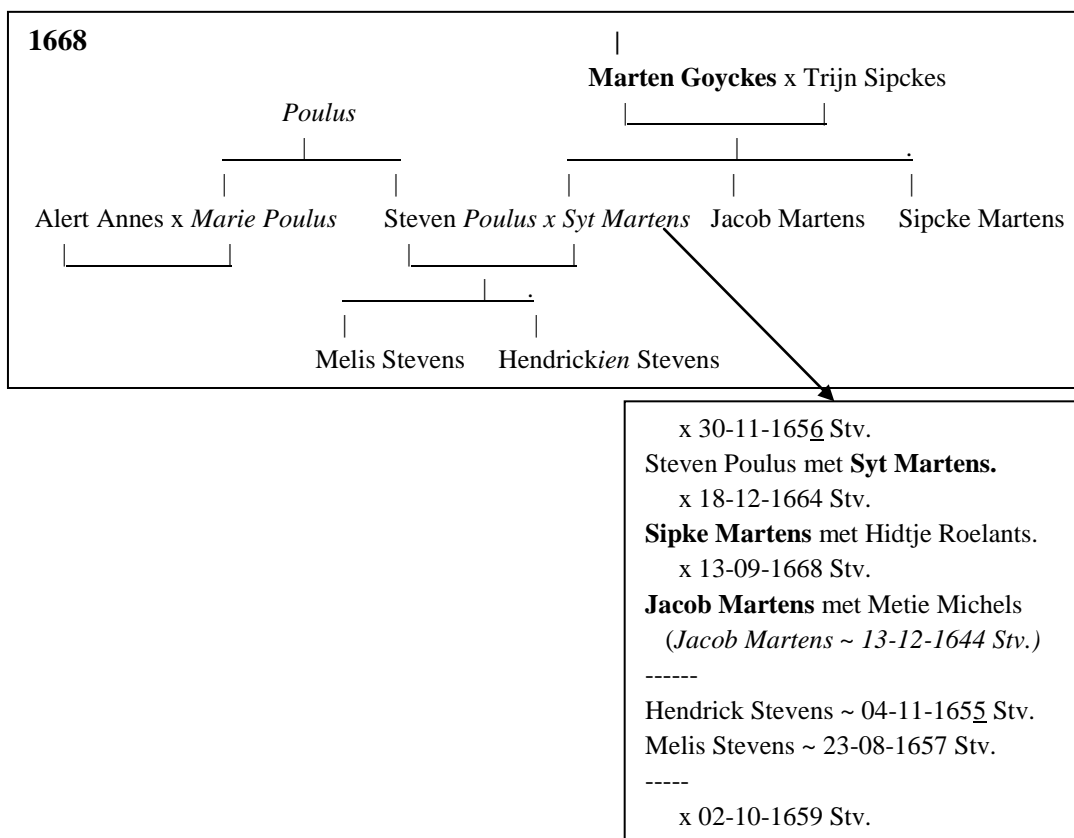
1668

Marten Goyckes x Trijn Sipckes

Poulus

Alert Annes x Marie Poulus

Steven Poulus x Syt Martens

Jacob Martens

Sipcke Martens

Melis Stevens

Hendrickien Stevens

x 30-11-1656 Stv.
Steven Poulus met **Syt Martens.**
x 18-12-1664 Stv.
**Sipke Martens** met Hidtje Roelants.
x 13-09-1668 Stv.
**Jacob Martens** met Metie Michels
(Jacob Martens ~ 13-12-1644 Stv.)
------
Hendrick Stevens ~ 04-11-1655 Stv.
Melis Stevens ~ 23-08-1657 Stv.
-----
x 02-10-1659 Stv.